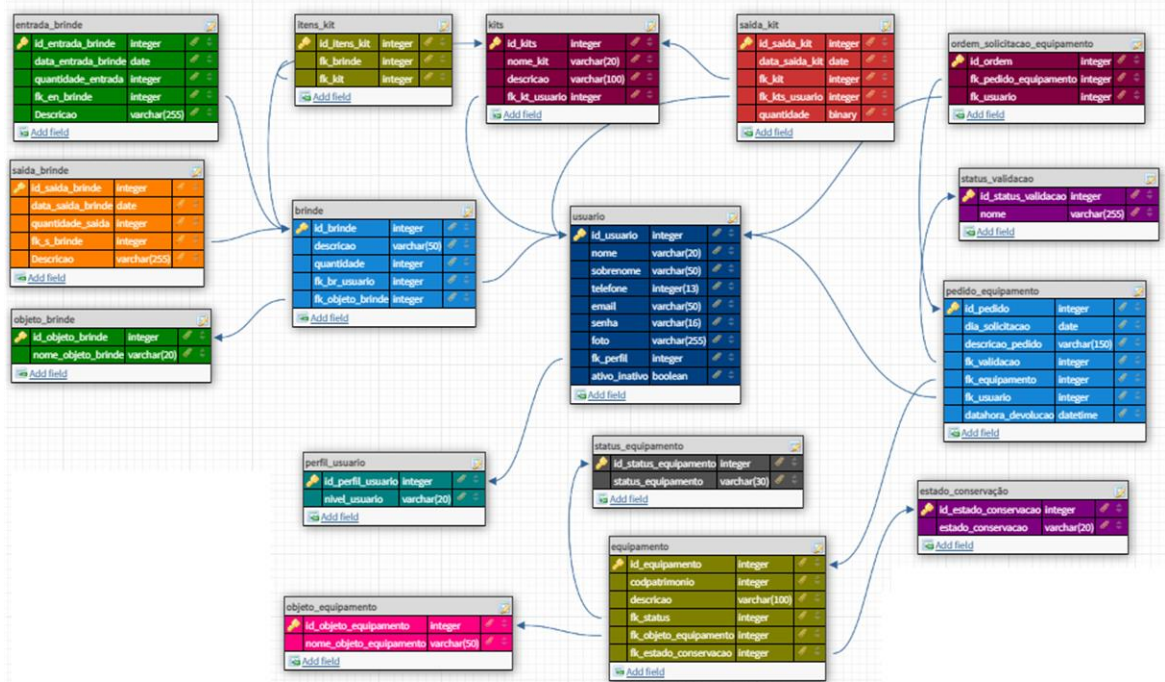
entrada_brinde

| | |
|---|---|
| id_entrada_brinde | integer |
| data_entrada_brinde | date |
| quantidade_entrada | integer |
| fk_en_brinde | integer |
| Descricao | varchar(255) |

Add field

itens_kit

| | |
|---|---|
| id_itens_kit | integer |
| fk_brinde | integer |
| fk_kit | integer |

Add field

kits

| | |
|---|---|
| id_kits | integer |
| nome_kit | varchar(20) |
| descricao | varchar(100) |
| fk_kt_usuario | integer |

Add field

saida_kit

| | |
|---|---|
| id_saida_kit | integer |
| data_saida_kit | date |
| fk_kit | integer |
| fk_kts_usuario | integer |
| quantidade | binary |

Add field

ordem_solicitacao_equipamento

| | |
|---|---|
| id_ordem | integer |
| fk_pedido_equipamento | integer |
| fk_usuario | integer |

Add field

saida_brinde

| | |
|---|---|
| id_saida_brinde | integer |
| data_saida_brinde | date |
| quantidade_saida | integer |
| fk_s_brinde | integer |
| Descricao | varchar(255) |

Add field

brinde

| | |
|---|---|
| id_brinde | integer |
| descricao | varchar(50) |
| quantidade | integer |
| fk_br_usuario | integer |
| fk_objeto_brinde | integer |

Add field

usuario

| | |
|---|---|
| id_usuario | integer |
| nome | varchar(20) |
| sobrenome | varchar(50) |
| telefone | integer(13) |
| email | varchar(50) |
| senha | varchar(16) |
| foto | varchar(255) |
| fk_perfil | integer |
| ativo_inativo | boolean |

Add field

status_validacao

| | |
|---|---|
| id_status_validacao | integer |
| nome | varchar(255) |

Add field

objeto_brinde

| | |
|---|---|
| id_objeto_brinde | integer |
| nome_objeto_brinde | varchar(20) |

Add field

pedido_equipamento

| | |
|---|---|
| id_pedido | integer |
| dia_solicitacao | date |
| descricao_pedido | varchar(150) |
| fk_validacao | integer |
| fk_equipamento | integer |
| fk_usuario | integer |
| datahora_devolucao | datetime |

Add field

perfil_usuario

| | |
|---|---|
| id_perfil_usuario | integer |
| nivel_usuario | varchar(20) |

Add field

status_equipamento

| | |
|---|---|
| id_status_equipamento | integer |
| status_equipamento | varchar(30) |

Add field

estado_conservação

| | |
|---|---|
| id_estado_conservacao | integer |
| estado_conservacao | varchar(20) |

Add field

equipamento

| | |
|---|---|
| id_equipamento | integer |
| codpatrimonio | integer |
| descricao | varchar(100) |
| fk_status | integer |
| fk_objeto_equipamento | integer |
| fk_estado_conservacao | integer |

Add field

objeto_equipamento

| | |
|---|---|
| id_objeto_equipamento | integer |
| nome_objeto_equipamento | varchar(50) |

Add field